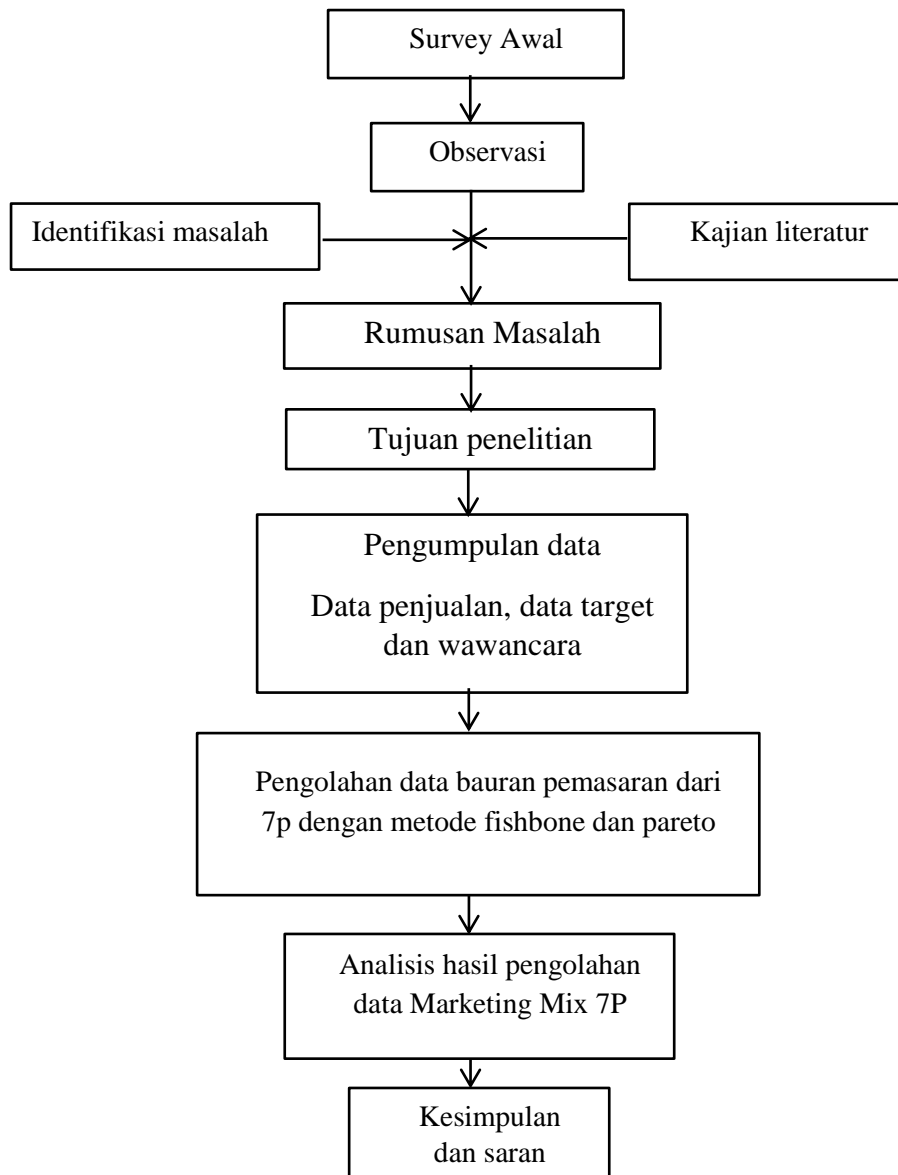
Survey Awal

Observasi

Identifikasi masalah

Kajian literatur

Rumusan Masalah

Tujuan penelitian

Pengumpulan data

Data penjualan, data target dan wawancara

Pengolahan data bauran pemasaran dari 7p dengan metode fishbone dan pareto

Analisis hasil pengolahan data Marketing Mix 7P

Kesimpulan dan saran